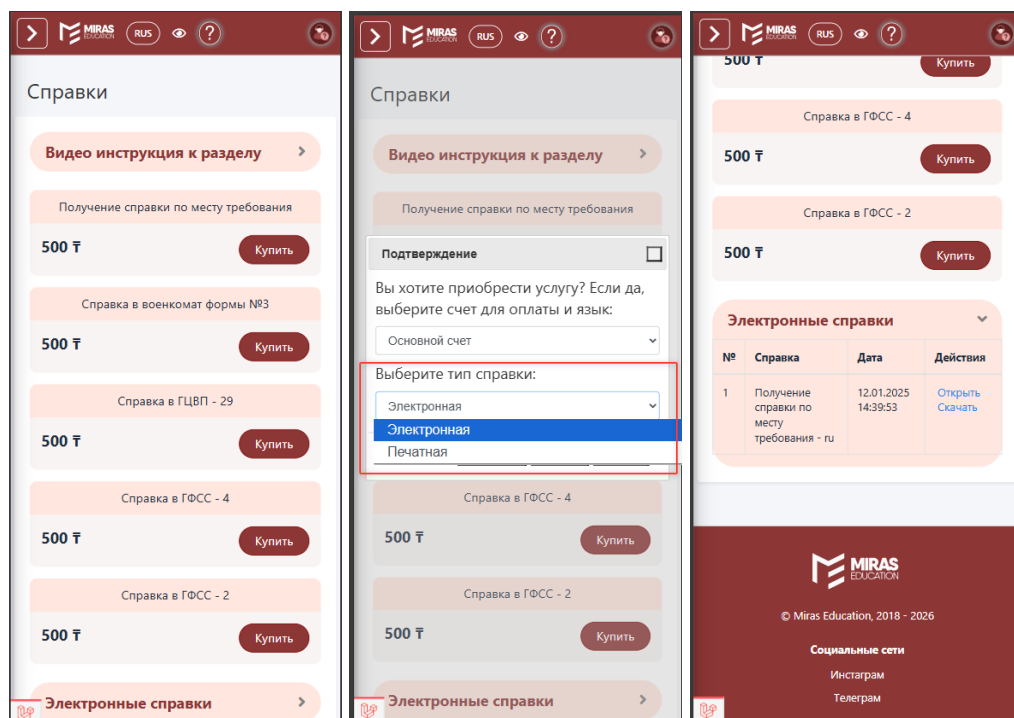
MIRAS EDUCATION RUS ?

Справки

Видео инструкция к разделу

Получение справки по месту требования

500 ₸ Купить

Справка в военкомат формы №3

500 ₸ Купить

Справка в ГЦВП - 29

500 ₸ Купить

Справка в ГФСС - 4

500 ₸ Купить

Справка в ГФСС - 2

500 ₸ Купить

Электронные справки

MIRAS EDUCATION RUS ?

Справки

Видео инструкция к разделу

Получение справки по месту требования

Подтверждение

Вы хотите приобрести услугу? Если да, выберите счет для оплаты и язык:

Основной счет

Выберите тип справки:

Электронная

Электронная

Печатная

Справка в ГФСС - 4

500 ₸ Купить

Справка в ГФСС - 2

500 ₸ Купить

Электронные справки

MIRAS EDUCATION RUS ?

500 ₸ Купить

Справка в ГФСС - 4

500 ₸ Купить

Справка в ГФСС - 2

500 ₸ Купить

Электронные справки

| № | Справка | Дата | Действия |
|---|---|---|---|
| 1 | Получение справки по месту требования - ru | 12.01.2025 14:39:53 | Открыть Скачать |

MIRAS EDUCATION

© Miras Education, 2018 - 2026

Социальные сети

Инстаграм

Телеграм